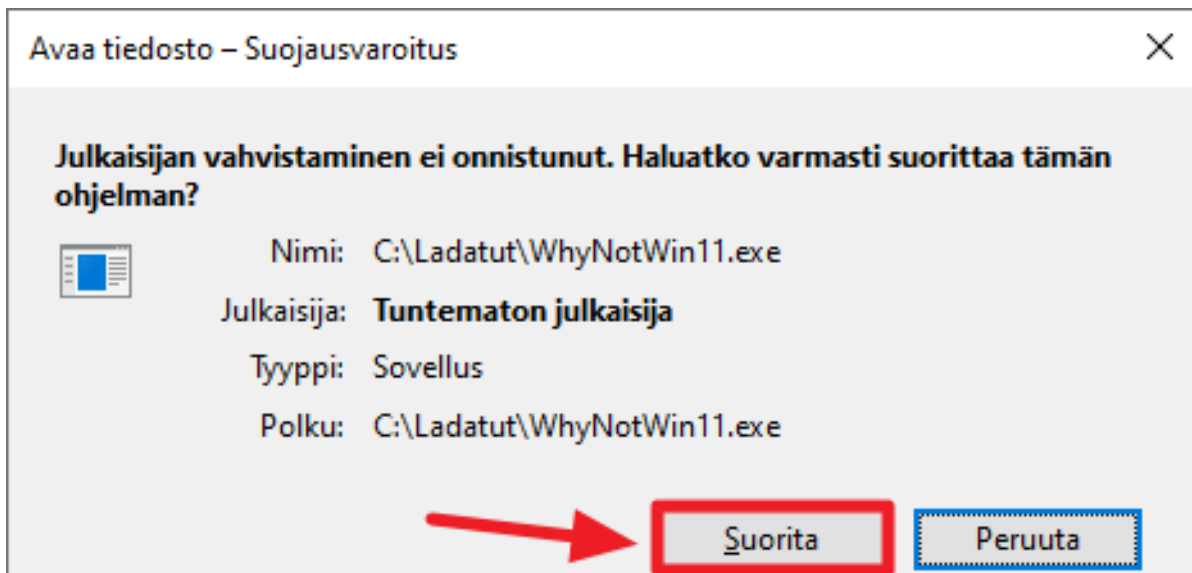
Avaa tiedosto – Suojausvaroitus

Julkaisijan vahvistaminen ei onnistunut. Haluatko varmasti suorittaa tämän ohjelman?

| | |
|---|---|
| Nimi: | C:\Ladatut\WhyNotWin11.exe |
| Julkaisija: | Tuntematon julkaisija |
| Tyyppi: | Sovellus |
| Polku: | C:\Ladatut\WhyNotWin11.exe |

Suorita

Peruuta